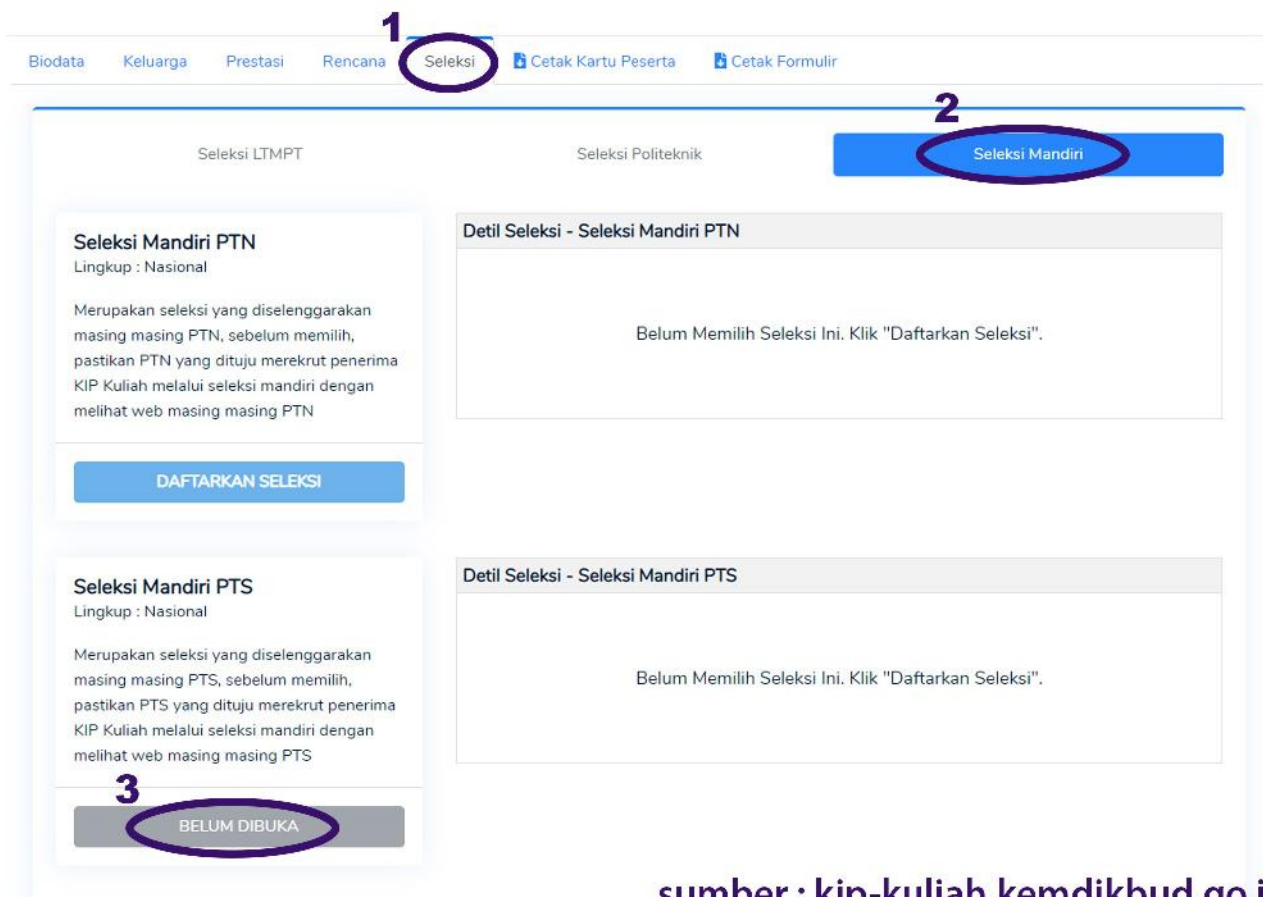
1

Biodata Keluarga Prestasi Rencana Seleksi Cetak Kartu Peserta Cetak Formulir

2

Seleksi LTMPT Seleksi Politeknik Seleksi Mandiri

Seleksi Mandiri PTN
Lingkup : Nasional

Merupakan seleksi yang diselenggarakan masing masing PTN, sebelum memilih, pastikan PTN yang dituju merekrut penerima KIP Kuliah melalui seleksi mandiri dengan melihat web masing masing PTN

DAFTARKAN SELEKSI

Detil Seleksi - Seleksi Mandiri PTN

Belum Memilih Seleksi Ini. Klik "Daftarkan Seleksi".

Seleksi Mandiri PTS
Lingkup : Nasional

Merupakan seleksi yang diselenggarakan masing masing PTS, sebelum memilih, pastikan PTS yang dituju merekrut penerima KIP Kuliah melalui seleksi mandiri dengan melihat web masing masing PTS

3

BELUM DIBUKA

Detil Seleksi - Seleksi Mandiri PTS

Belum Memilih Seleksi Ini. Klik "Daftarkan Seleksi".

sumber : kip-kuliah.kemdikbud.go.i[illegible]